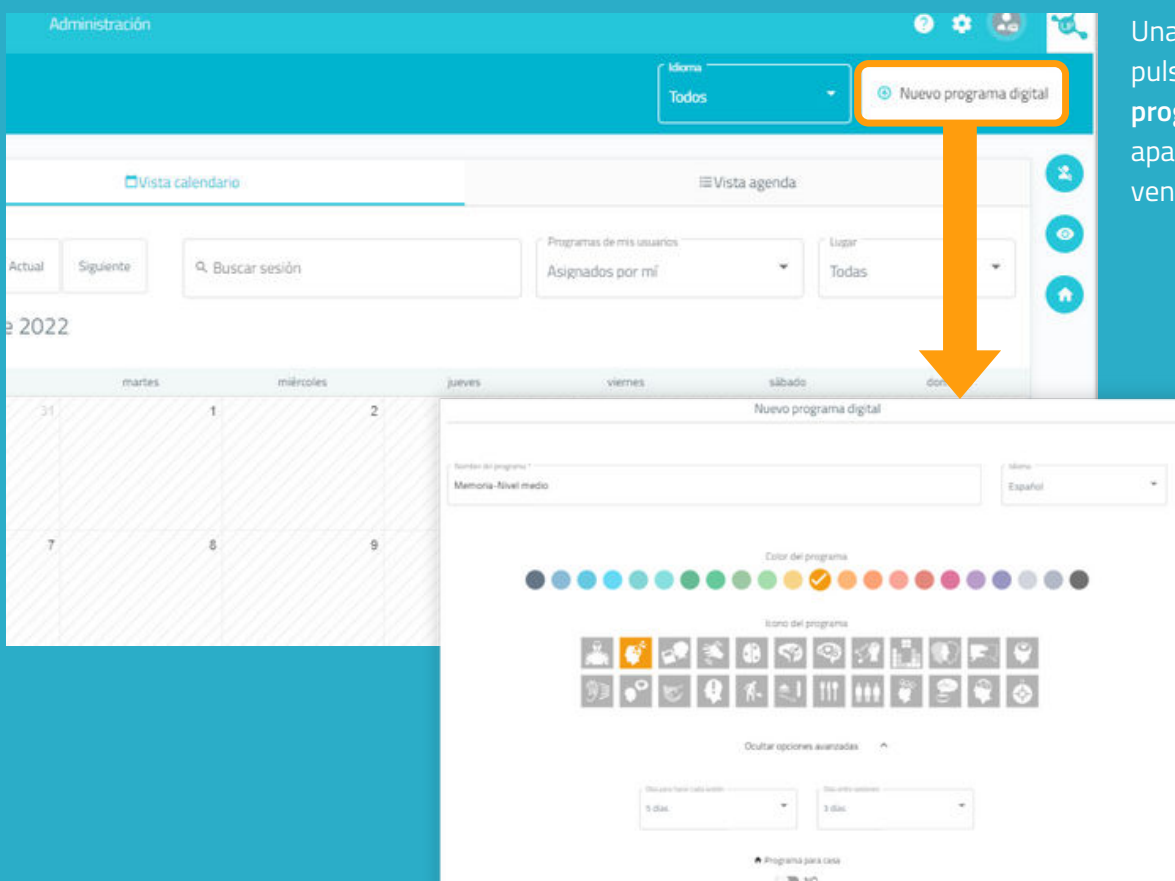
Administración

Idioma
Todos

Nuevo programa digital

Vista calendario

Vista agenda

Actual

Siguiente

Buscar sesión

Programas de mis usuarios
Asignados por mí

Lugar
Todas

e 2022

martes

miércoles

jueves

viernes

sábado

do

31

1

2

7

8

9

Nuevo programa digital

Nombre del programa *
Memoria-Nivel medio

Idioma
Español

Color del programa

Icono del programa

Ocultar opciones avanzadas

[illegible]
5 días

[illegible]
3 días

Programa para casa

NO

Una
puls
prog
apa
ven